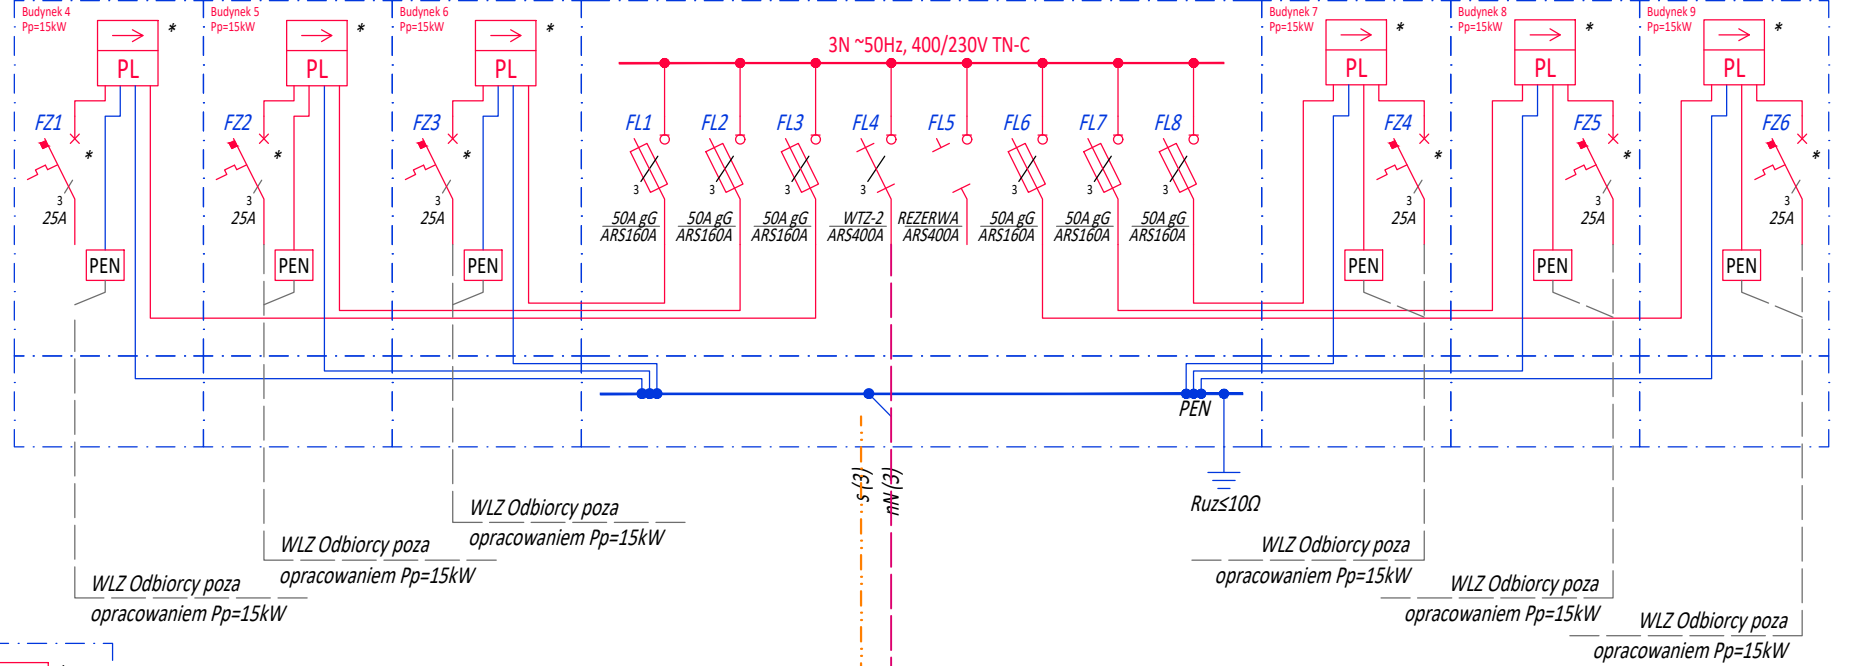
Budynek 4
Pp=15kW

Budynek 5
Pp=15kW

Budynek 6
Pp=15kW

3N ~50Hz, 400/230V TN-C

Budynek 7
Pp=15kW

Budynek 8
Pp=15kW

Budynek 9
Pp=15kW

PL *
PL *
PL *
PL *
PL *
PL *

FZ1 * 3 25A
FZ2 * 3 25A
FZ3 * 3 25A

FL1 3 50A gG ARS160A
FL2 3 50A gG ARS160A
FL3 3 50A gG ARS160A
FL4 3 WTZ-2 ARS400A
FL5 REZERWA ARS400A
FL6 3 50A gG ARS160A
FL7 3 50A gG ARS160A
FL8 3 50A gG ARS160A

FZ4 * 3 25A
FZ5 * 3 25A
FZ6 * 3 25A

PEN
PEN
PEN
PEN
PEN
PEN

PEN

Ruz≤10Ω

s-(3)
nN-(3)

WLZ Odbiorcy poza opracowaniem Pp=15kW
WLZ Odbiorcy poza opracowaniem Pp=15kW
WLZ Odbiorcy poza opracowaniem Pp=15kW
WLZ Odbiorcy poza opracowaniem Pp=15kW
WLZ Odbiorcy poza opracowaniem Pp=15kW
WLZ Odbiorcy poza opracowaniem Pp=15kW